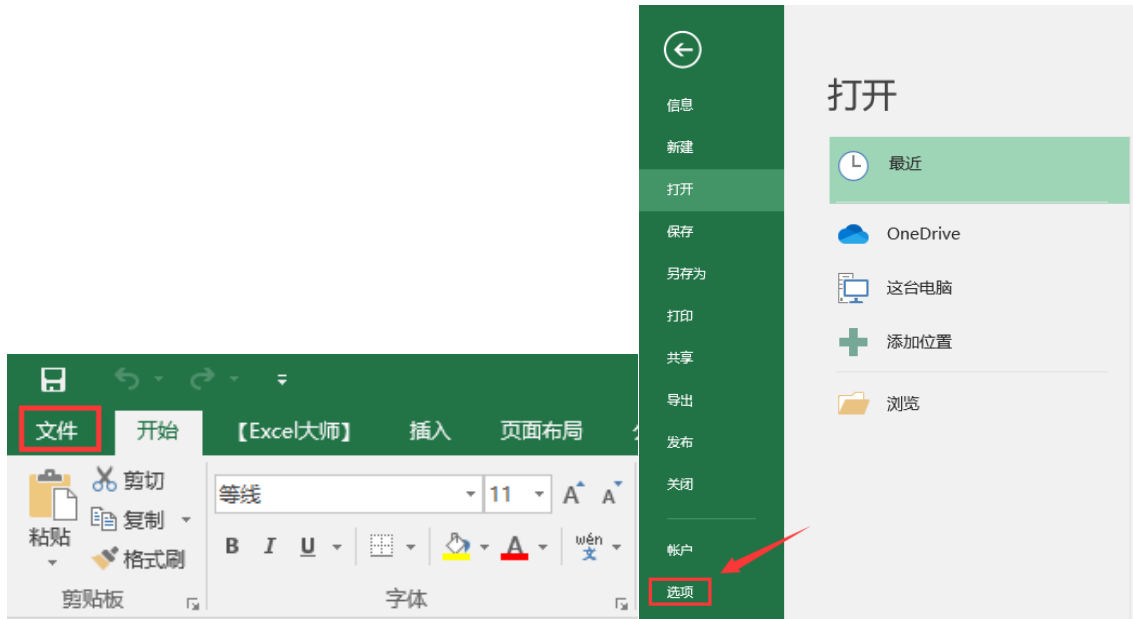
文件
开始
【Excel大师】
插入
页面布局
剪切
复制
格式刷
粘贴
剪贴板
等线
11
A A
B I U
wén 文
字体

信息
新建
打开
保存
另存为
打印
共享
导出
发布
关闭
帐户
选项

打开
最近
OneDrive
这台电脑
添加位置
浏览